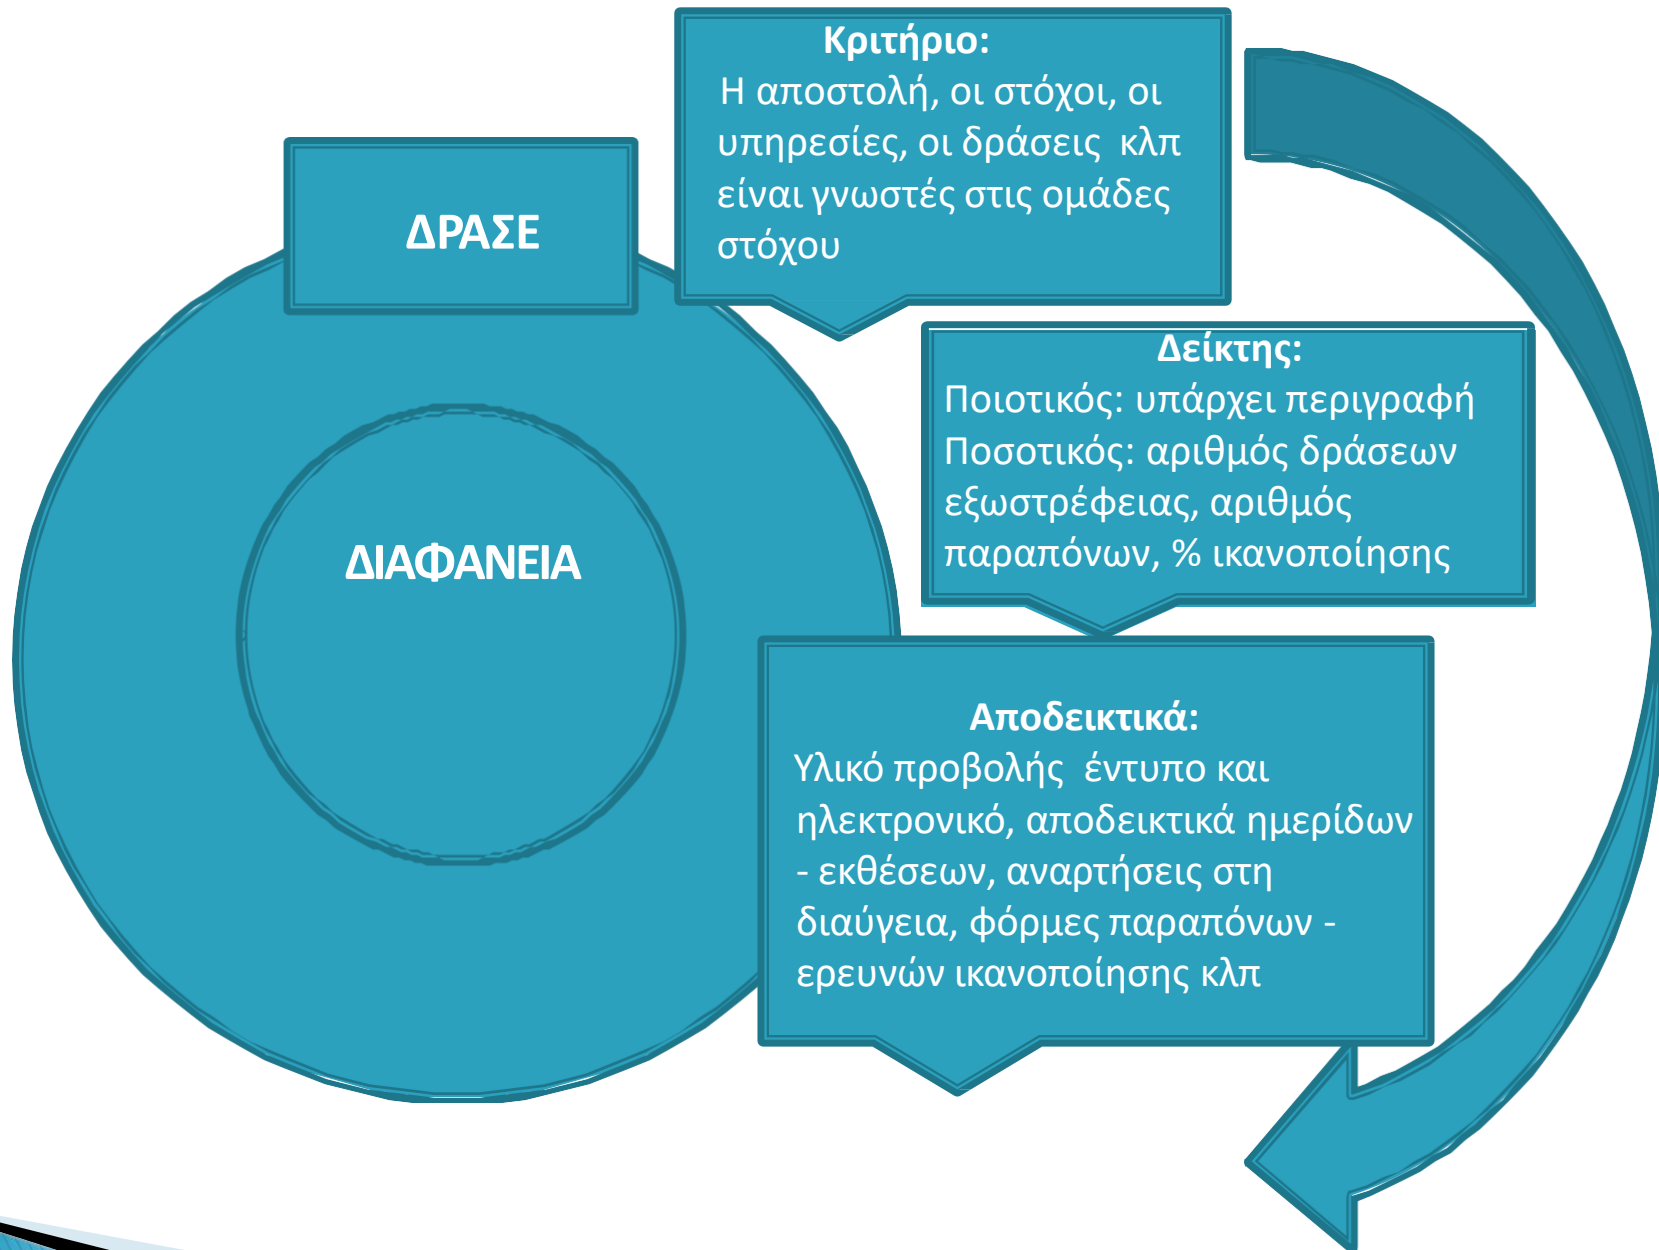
ΔΡΑΣΕ

ΔΙΑΦΑΝΕΙΑ

Κριτήριο:
Η αποστολή, οι στόχοι, οι υπηρεσίες, οι δράσεις κλπ είναι γνωστές στις ομάδες στόχου

Δείκτης:
Ποιοτικός: υπάρχει περιγραφή
Ποσοτικός: αριθμός δράσεων εξωστρέφειας, αριθμός παραπόνων, % ικανοποίησης

Αποδεικτικά:
Υλικό προβολής έντυπο και ηλεκτρονικό, αποδεικτικά ημερίδων - εκθέσεων, αναρτήσεις στη διαύγεια, φόρμες παραπόνων - ερευνών ικανοποίησης κλπ